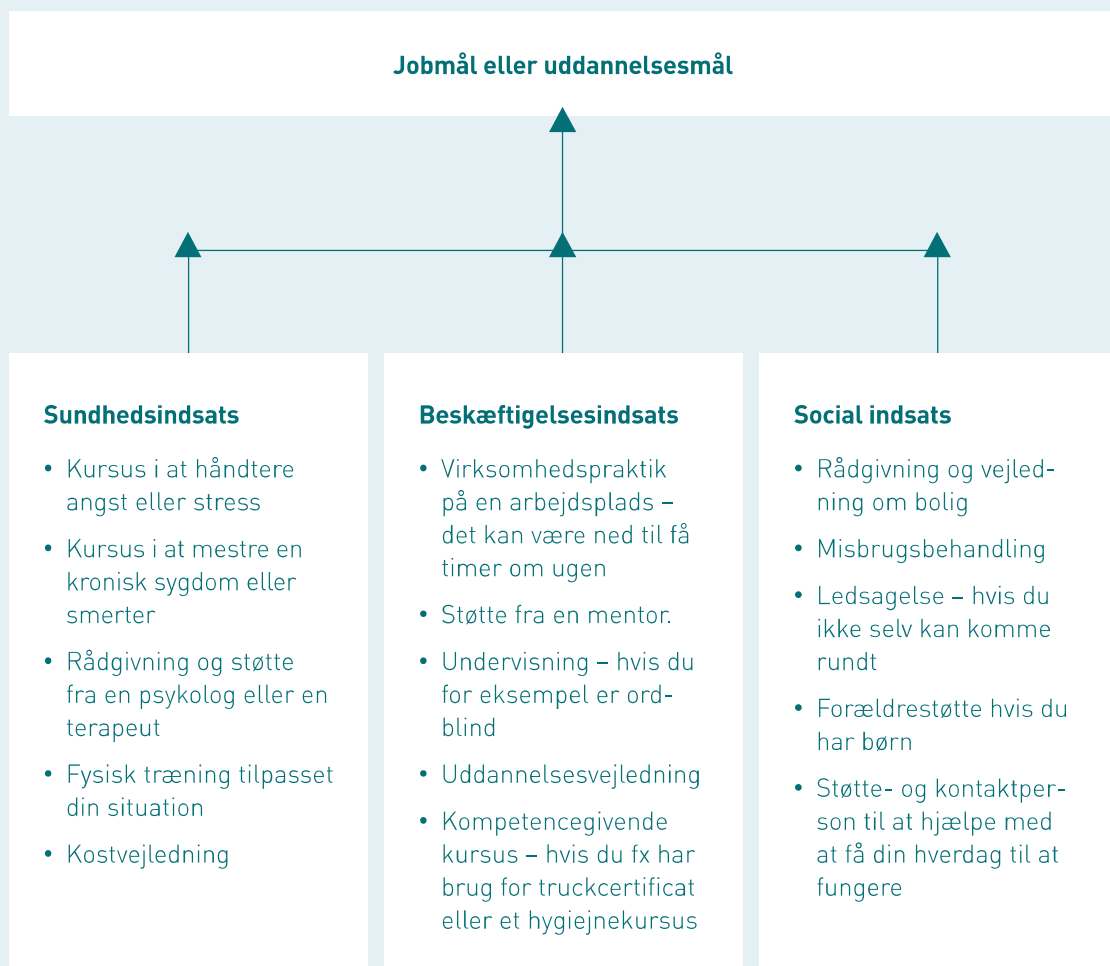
Jobmål eller uddannelsesmål

Sundhedsindsats

- Kursus i at håndtere angst eller stress
- Kursus i at mestre en kronisk sygdom eller smerter
- Rådgivning og støtte fra en psykolog eller en terapeut
- Fysisk træning tilpasset din situation
- Kostvejledning

Beskæftigelsesindsats

- Virksomhedspraktik på en arbejdsplads – det kan være ned til få timer om ugen
- Støtte fra en mentor.
- Undervisning – hvis du for eksempel er ordblind
- Uddannelsesvejledning
- Kompetencegivende kursus – hvis du fx har brug for truckcertificat eller et hygiejnekursus

Social indsats

- Rådgivning og vejledning om bolig
- Misbrugsbehandling
- Ledsagelse – hvis du ikke selv kan komme rundt
- Forældrestøtte hvis du har børn
- Støtte- og kontaktperson til at hjælpe med at få din hverdag til at fungere